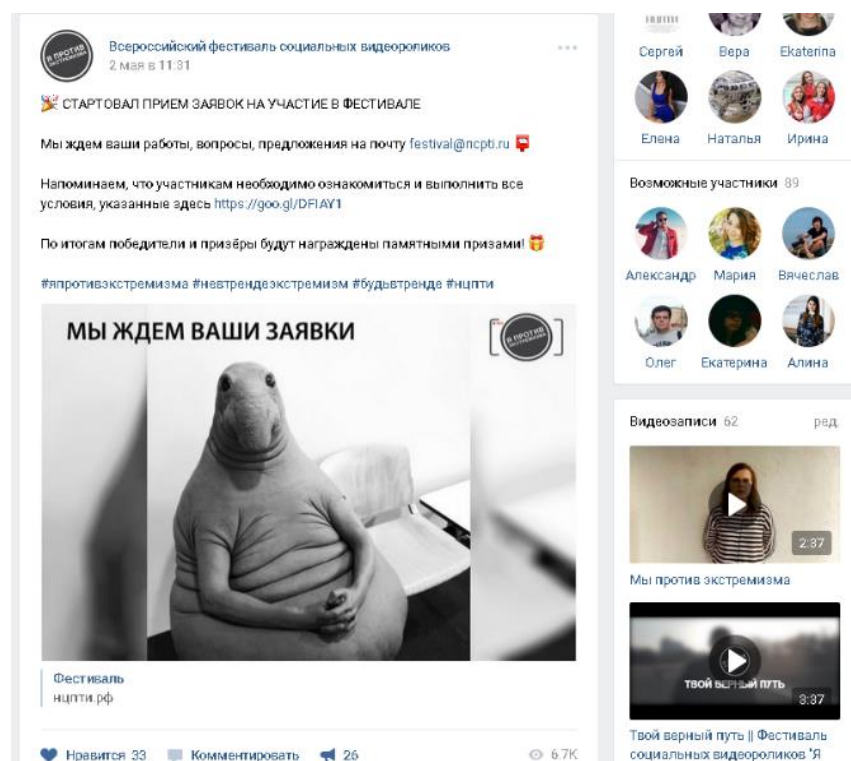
Всероссийский фестиваль социальных видеороликов
2 мая в 11:31

СТАРТОВАЛ ПРИЕМ ЗАЯВОК НА УЧАСТИЕ В ФЕСТИВАЛЕ

Мы ждем ваши работы, вопросы, предложения на почту festival@ncpti.ru

Напоминаем, что участникам необходимо ознакомиться и выполнить все условия, указанные здесь https://goo.gl/DFIAY1

По итогам победители и призёры будут награждены памятными призами!

#япротивэкстремизма #невтрендеэкстремизм #будьвтренде #нцпти

МЫ ЖДЕМ ВАШИ ЗАЯВКИ

Я ПРОТИВ ЭКСТРЕМИЗМА

Фестиваль
нцпти.рф

Нравится 33 Комментировать 26 6.7K

Сергей Вера Ekaterina
Елена Наталья Ирина

Возможные участники 89

Александр Мария Вячеслав
Олег Екатерина Алина

Видеозаписи 62 ред.

2:37
Мы против экстремизма

ТВОЙ ВЕРНЫЙ ПУТЬ
3:37
Твой верный путь || Фестиваль социальных видеороликов 'Я